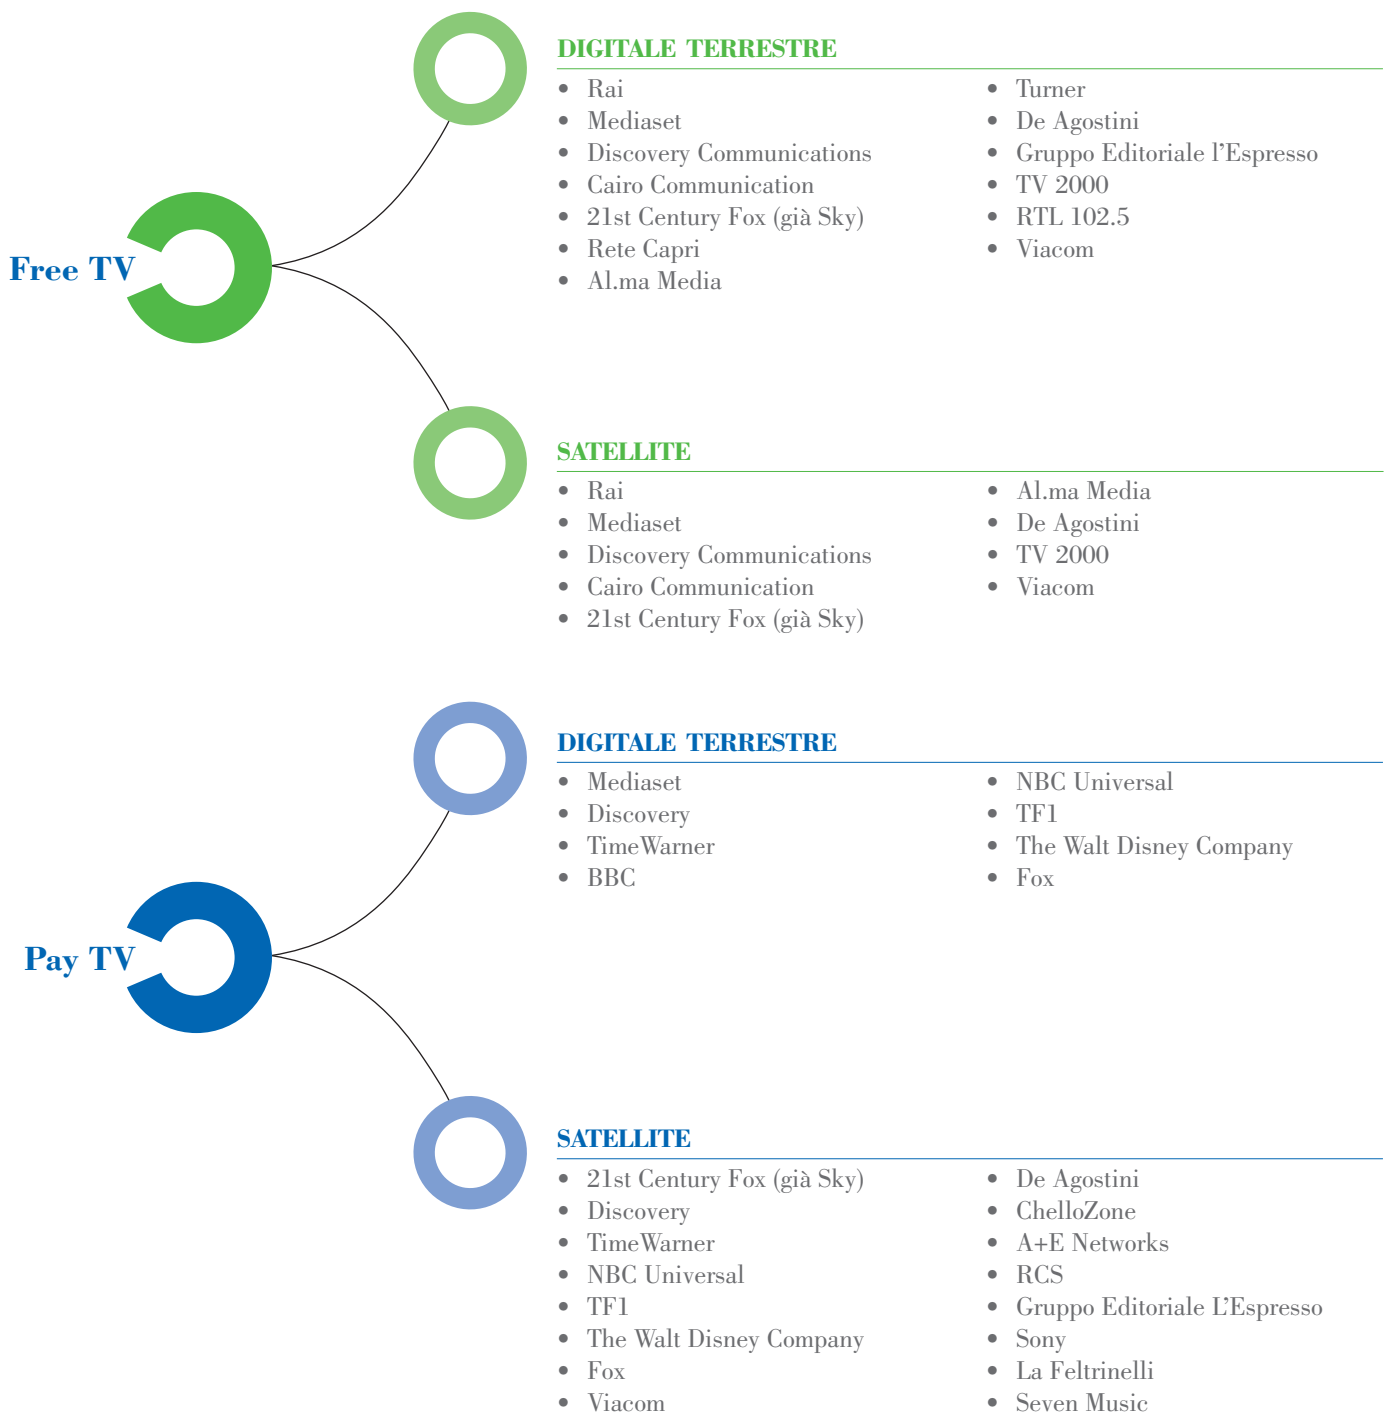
Free TV

DIGITALE TERRESTRE

- Rai
- Mediaset
- Discovery Communications
- Cairo Communication
- 21st Century Fox (già Sky)
- Rete Capri
- Al.ma Media

- Turner
- De Agostini
- Gruppo Editoriale l'Espresso
- TV 2000
- RTL 102.5
- Viacom

SATELLITE

- Rai
- Mediaset
- Discovery Communications
- Cairo Communication
- 21st Century Fox (già Sky)

- Al.ma Media
- De Agostini
- TV 2000
- Viacom

Pay TV

DIGITALE TERRESTRE

- Mediaset
- Discovery
- TimeWarner
- BBC

- NBC Universal
- TF1
- The Walt Disney Company
- Fox

SATELLITE

- 21st Century Fox (già Sky)
- Discovery
- TimeWarner
- NBC Universal
- TF1
- The Walt Disney Company
- Fox
- Viacom

- De Agostini
- ChelloZone
- A+E Networks
- RCS
- Gruppo Editoriale L'Espresso
- Sony
- La Feltrinelli
- Seven Music